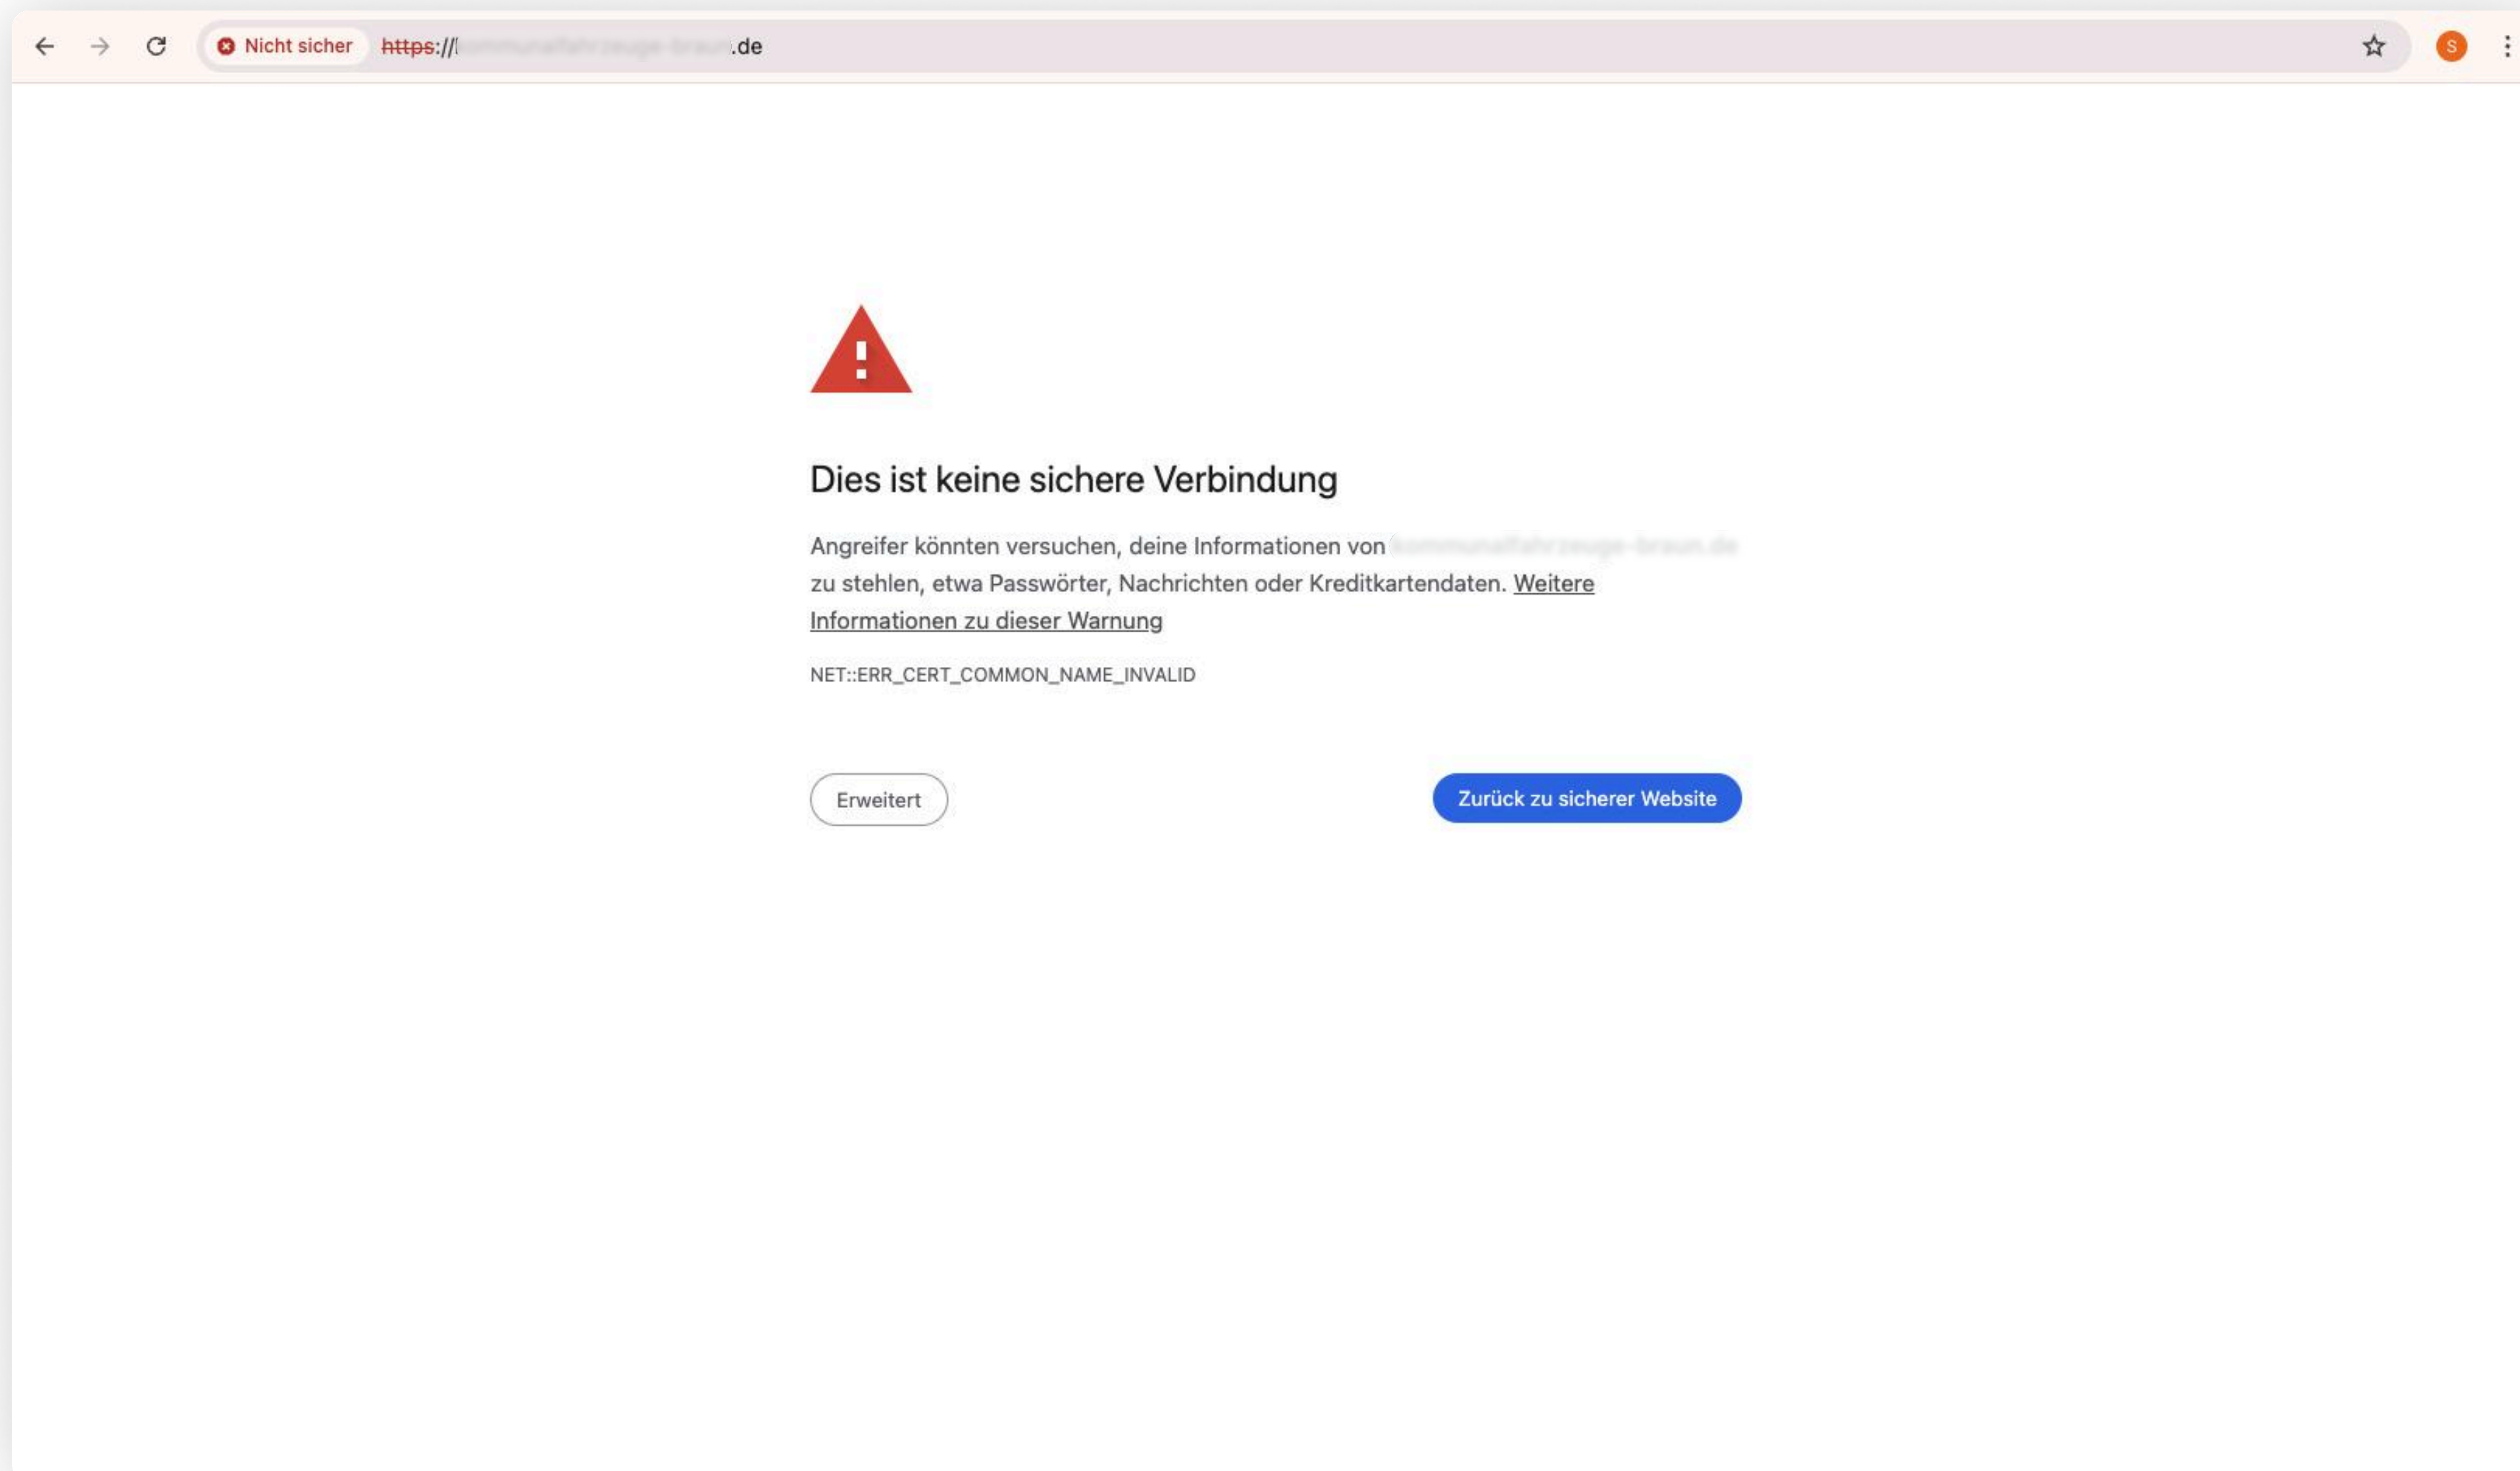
Nicht sicher https://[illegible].de

S

Dies ist keine sichere Verbindung

Angreifer könnten versuchen, deine Informationen von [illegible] zu stehlen, etwa Passwörter, Nachrichten oder Kreditkartendaten. Weitere Informationen zu dieser Warnung

NET::ERR_CERT_COMMON_NAME_INVALID

Erweitert

Zurück zu sicherer Website